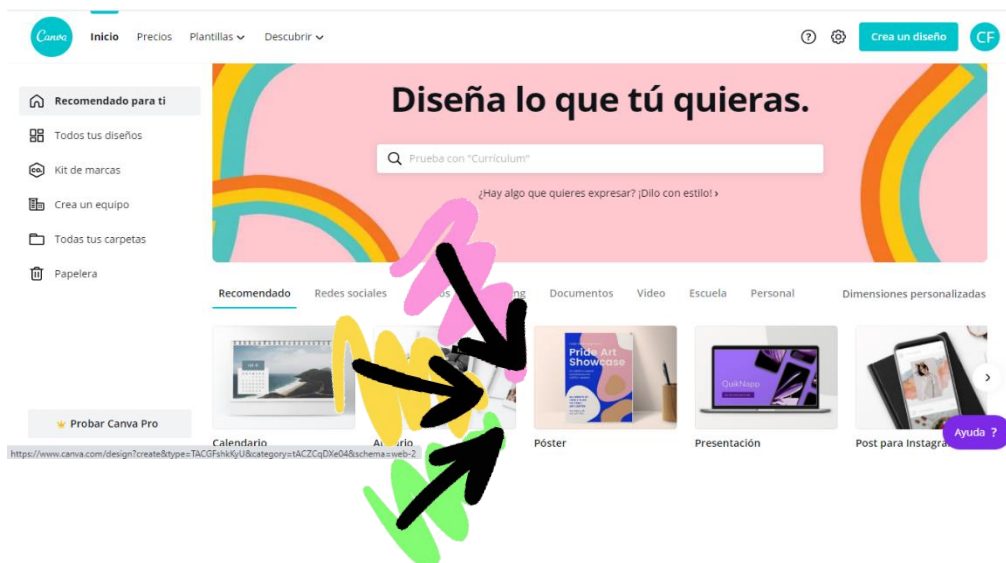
Canva Inicio Precios Plantillas Descubrir

Crea un diseño CF

Recomendado para ti
Todos tus diseños
Kit de marcas
Crea un equipo
Todas tus carpetas
Papelera

Diseña lo que tú quieras.

Prueba con "Curriculum"

¿Hay algo que quieres expresar? ¡Dilo con estilo! ›

Recomendado Redes sociales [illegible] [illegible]ng Documentos Video Escuela Personal Dimensiones personalizadas

Pride Art Showcase

QuikNapp

Calendario A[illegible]rio Póster Presentación Post para Instagra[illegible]

Probar Canva Pro

Ayuda ?

https://www.canva.com/design?create&type=TACGFshkKyU&category=tACZCqDXe04&schema=web-2